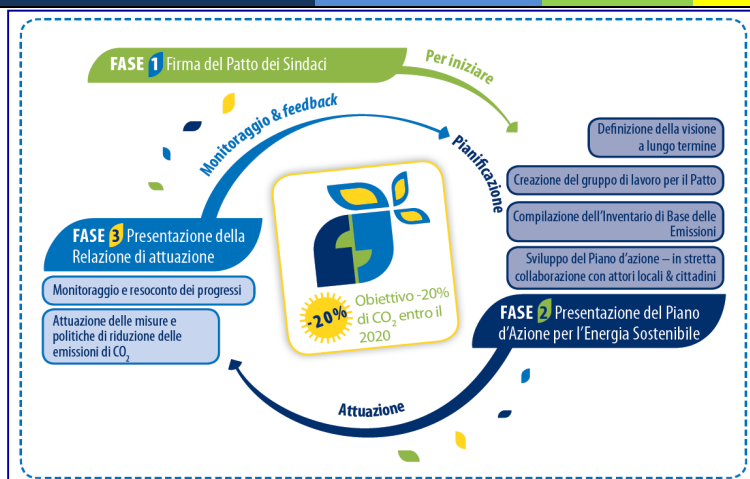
FASE 1 Firma del Patto dei Sindaci

Per iniziare

Monitoraggio & feedback

Pianificazione

Definizione della visione a lungo termine

Creazione del gruppo di lavoro per il Patto

Compilazione dell'Inventario di Base delle Emissioni

Sviluppo del Piano d'azione – in stretta collaborazione con attori locali & cittadini

FASE 3 Presentazione della Relazione di attuazione

Monitoraggio e resoconto dei progressi

Attuazione delle misure e politiche di riduzione delle emissioni di $CO_2$

-20% Obiettivo -20% di $CO_2$ entro il 2020

FASE 2 Presentazione del Piano d'Azione per l'Energia Sostenibile

Attuazione